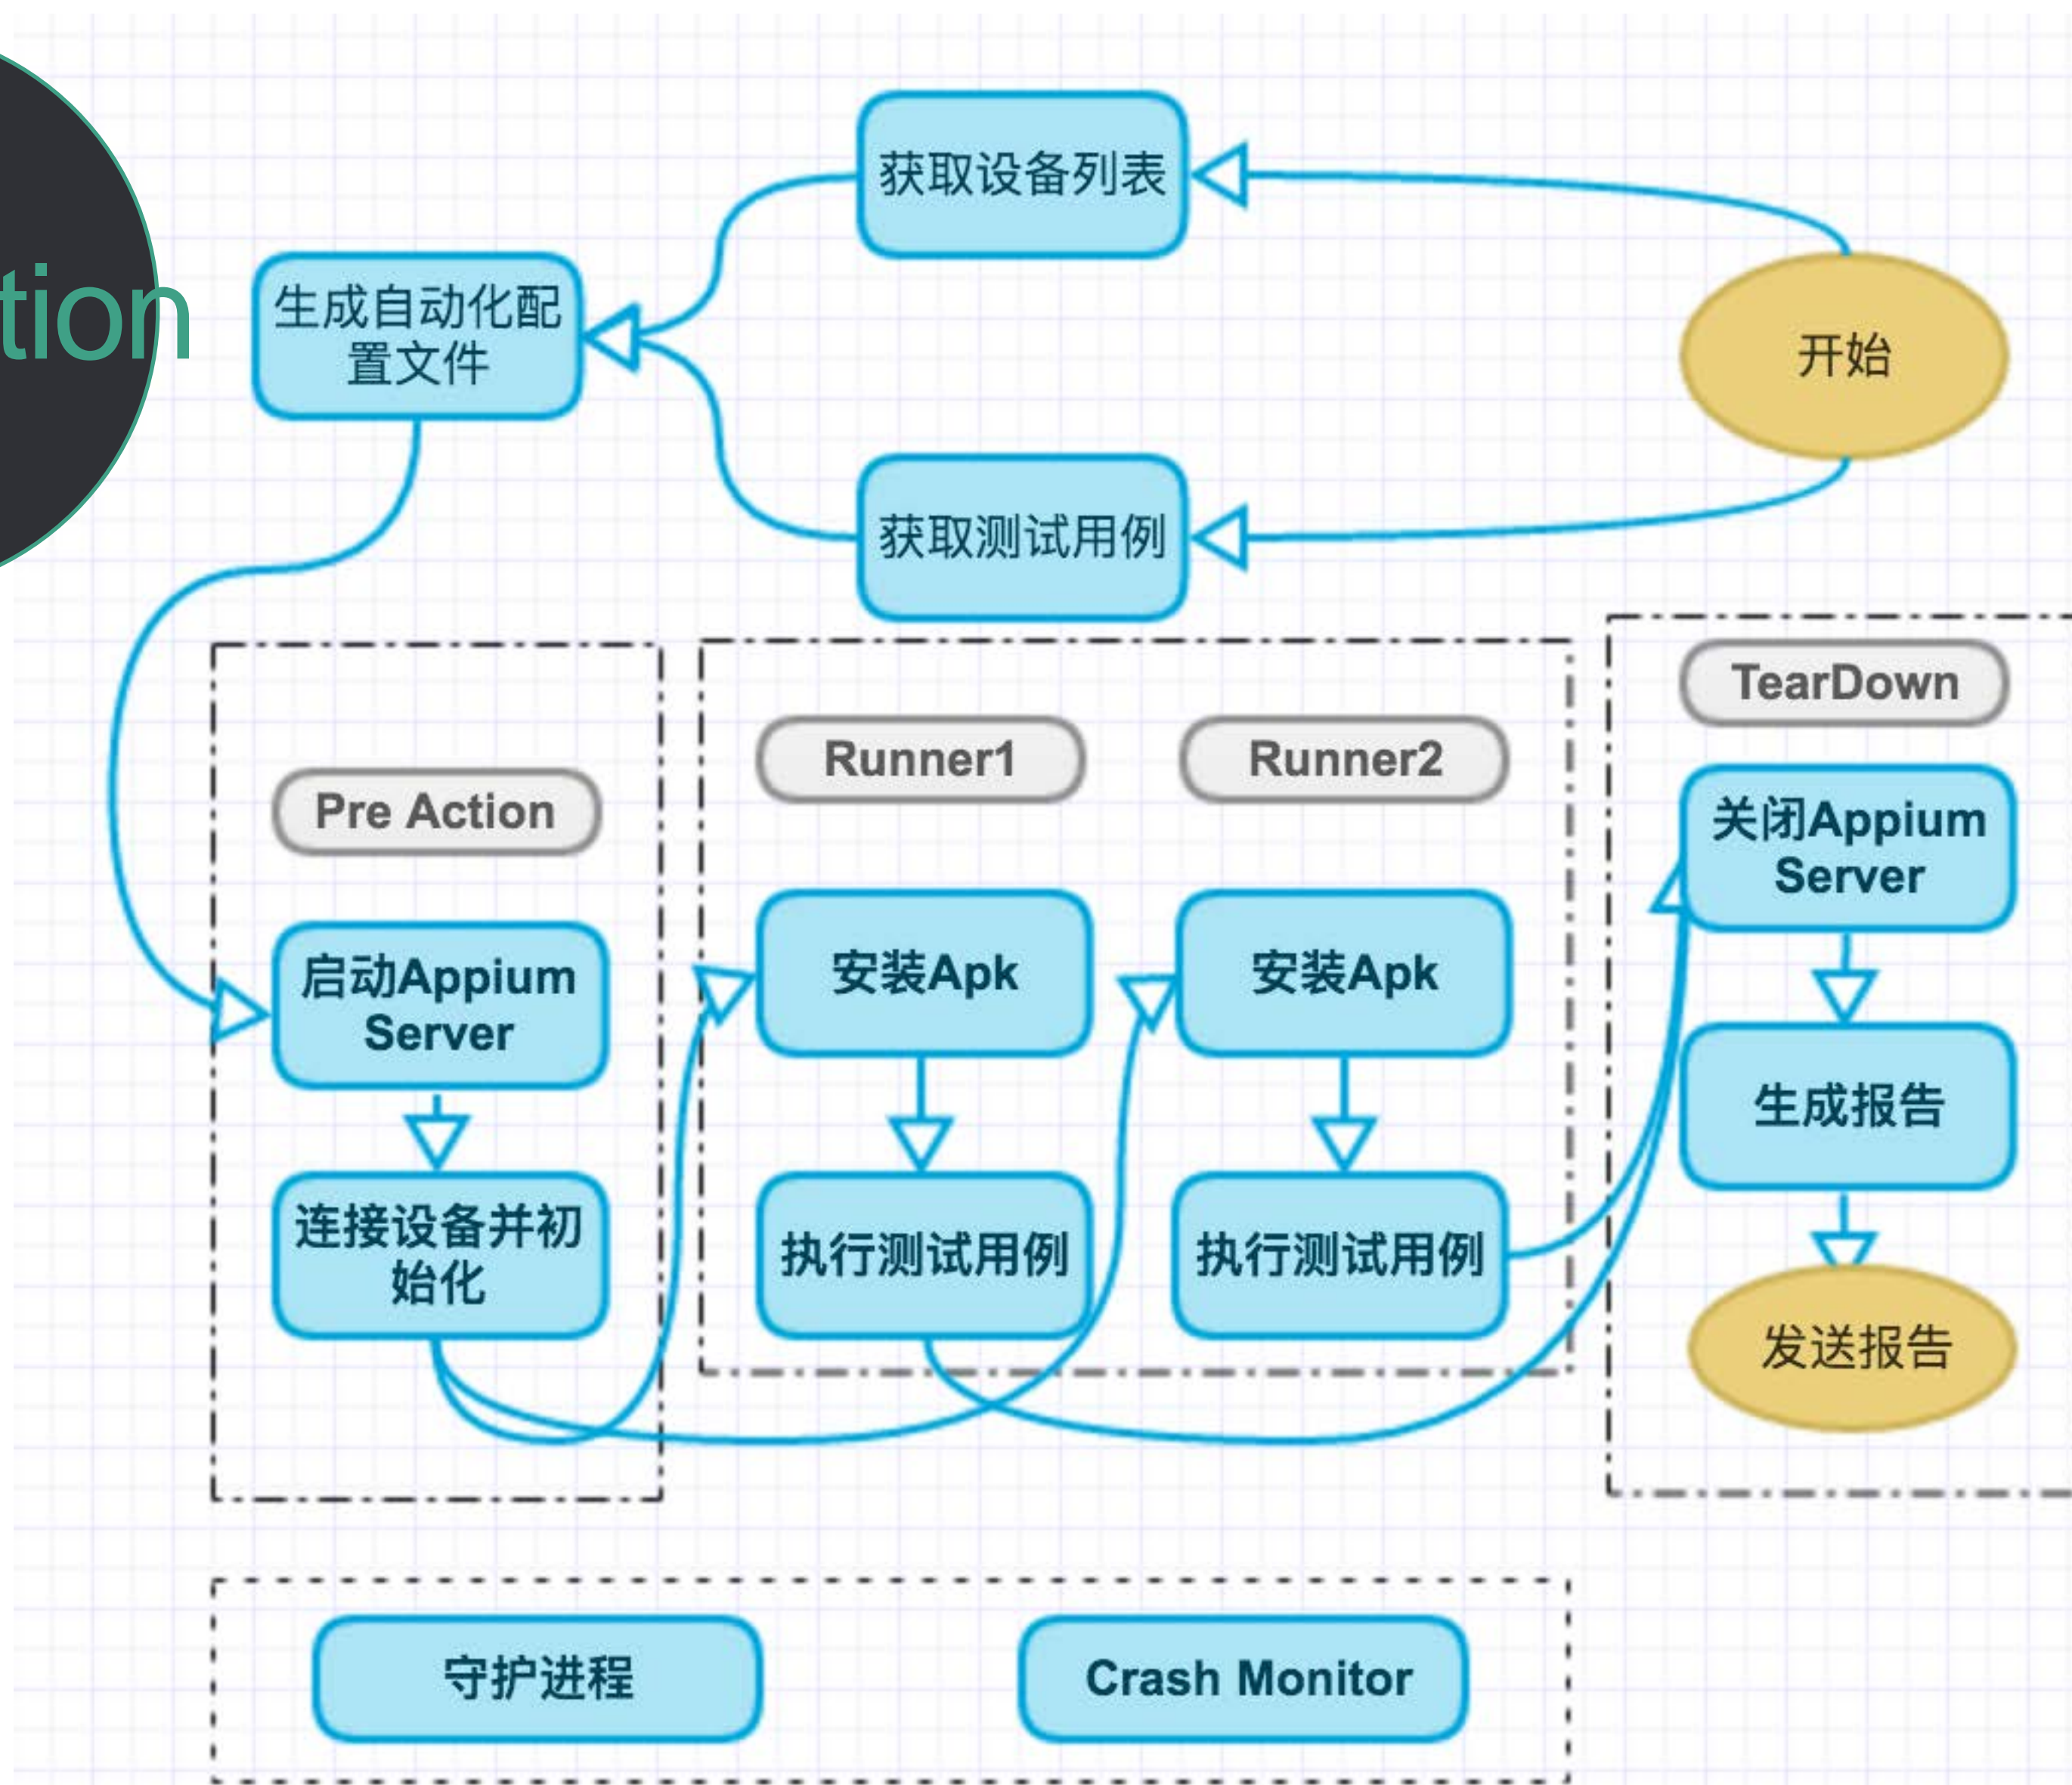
tion

获取设备列表

生成自动化配置文件

开始

获取测试用例

TearDown

Runner1

Runner2

Pre Action

关闭Appium Server

安装Apk

安装Apk

启动Appium Server

生成报告

连接设备并初始化

执行测试用例

执行测试用例

发送报告

守护进程

Crash Monitor